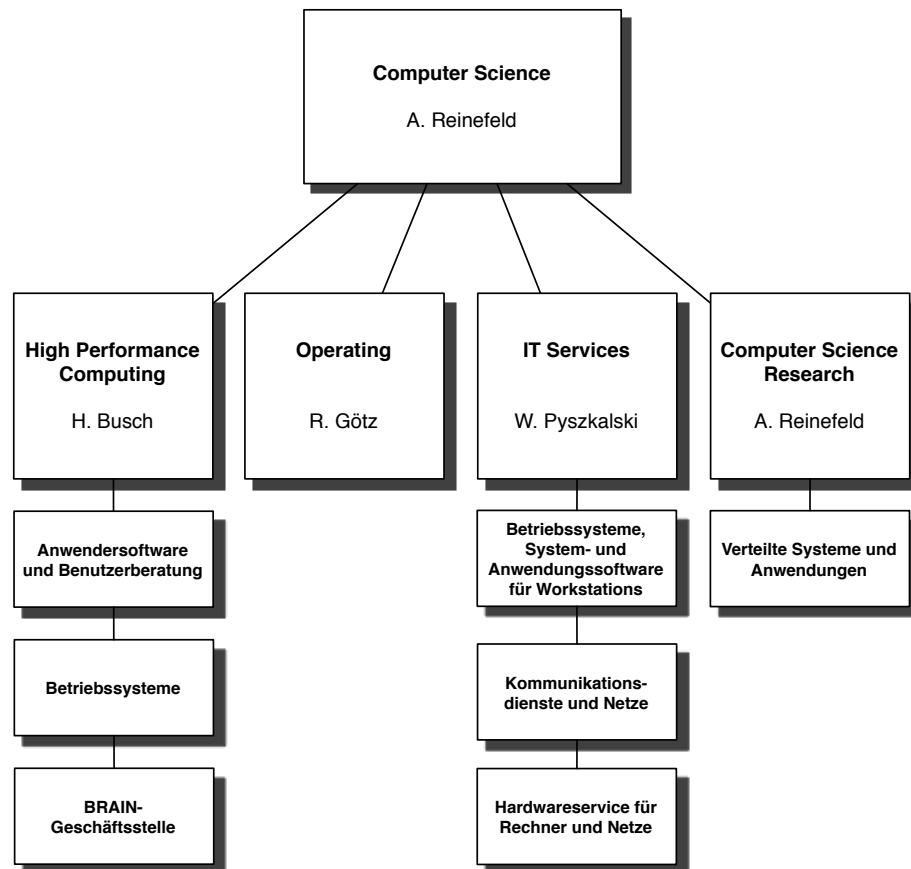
Computer Science
A. Reinefeld

High Performance Computing
H. Busch

Anwendersoftware und Benutzerberatung

Betriebssysteme

BRAIN-Geschäftsstelle

Operating
R. Götz

IT Services
W. Pyszkalski

Betriebssysteme, System- und Anwendungssoftware für Workstations

Kommunikationsdienste und Netze

Hardwareservice für Rechner und Netze

Computer Science Research
A. Reinefeld

Verteilte Systeme und Anwendungen